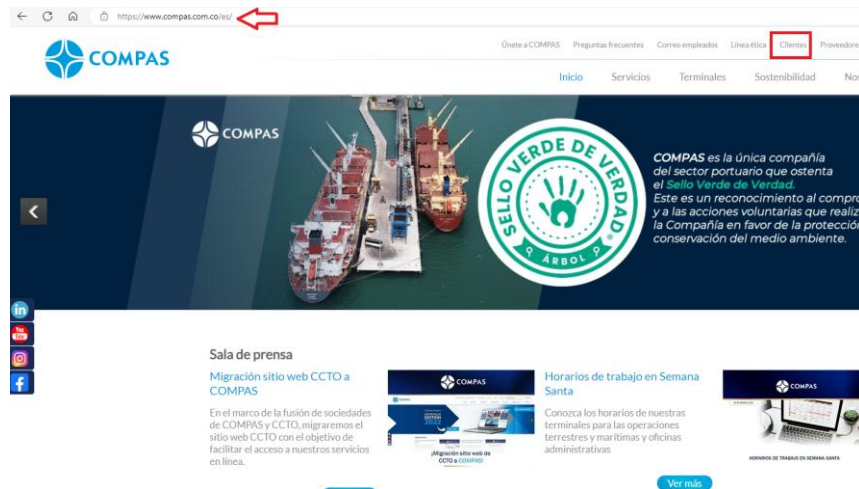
https://www.compas.com.co/es/

COMPAS

Únete a COMPAS Preguntas frecuentes Correo empleados Línea ética Clientes Proveedore

Inicio Servicios Terminales Sostenibilidad No

COMPAS

SELLO VERDE DE VERDAD
ÁRBOL

COMPAS es la única compañía del sector portuario que ostenta el Sello Verde de Verdad. Este es un reconocimiento al compro y a las acciones voluntarias que realiz la Compañía en favor de la protecció conservación del medio ambiente.

Sala de prensa

Migración sitio web CCTO a COMPAS

En el marco de la fusión de sociedades de COMPAS y CCTO, migraremos el sitio web CCTO con el objetivo de facilitar el acceso a nuestros servicios en línea.

COMPAS
¡Migración sitio web CCTO a COMPAS!

Horarios de trabajo en Semana Santa

Conozca los horarios de nuestras terminales para las operaciones terrestres y marítimas y oficinas administrativas

Ver más

COMPAS
HORARIOS DE TRABAJO EN SEMANA SANTA